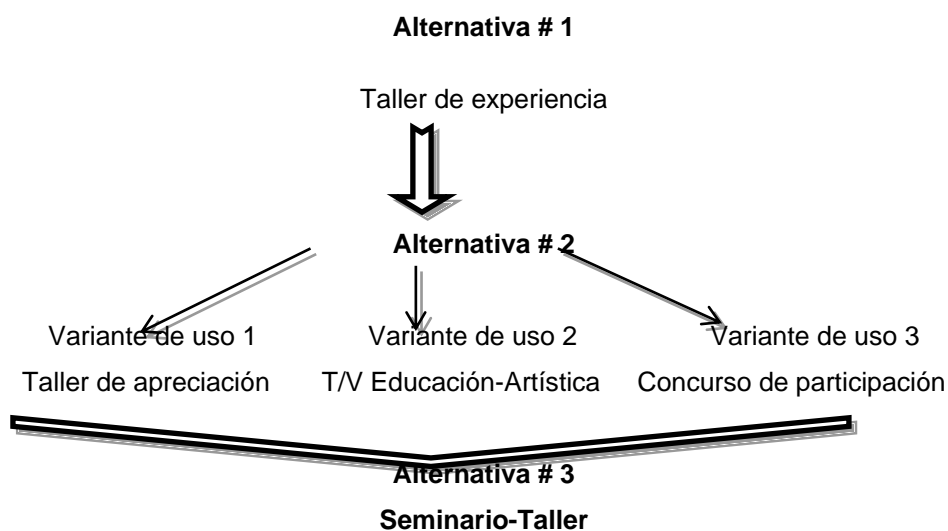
**Alternativa # 1**

Taller de experiencia

**Alternativa # 2**

Variante de uso 1
Taller de apreciación

Variante de uso 2
T/V Educación-Artística

Variante de uso 3
Concurso de participación

**Alternativa # 3**

**Seminario-Taller**